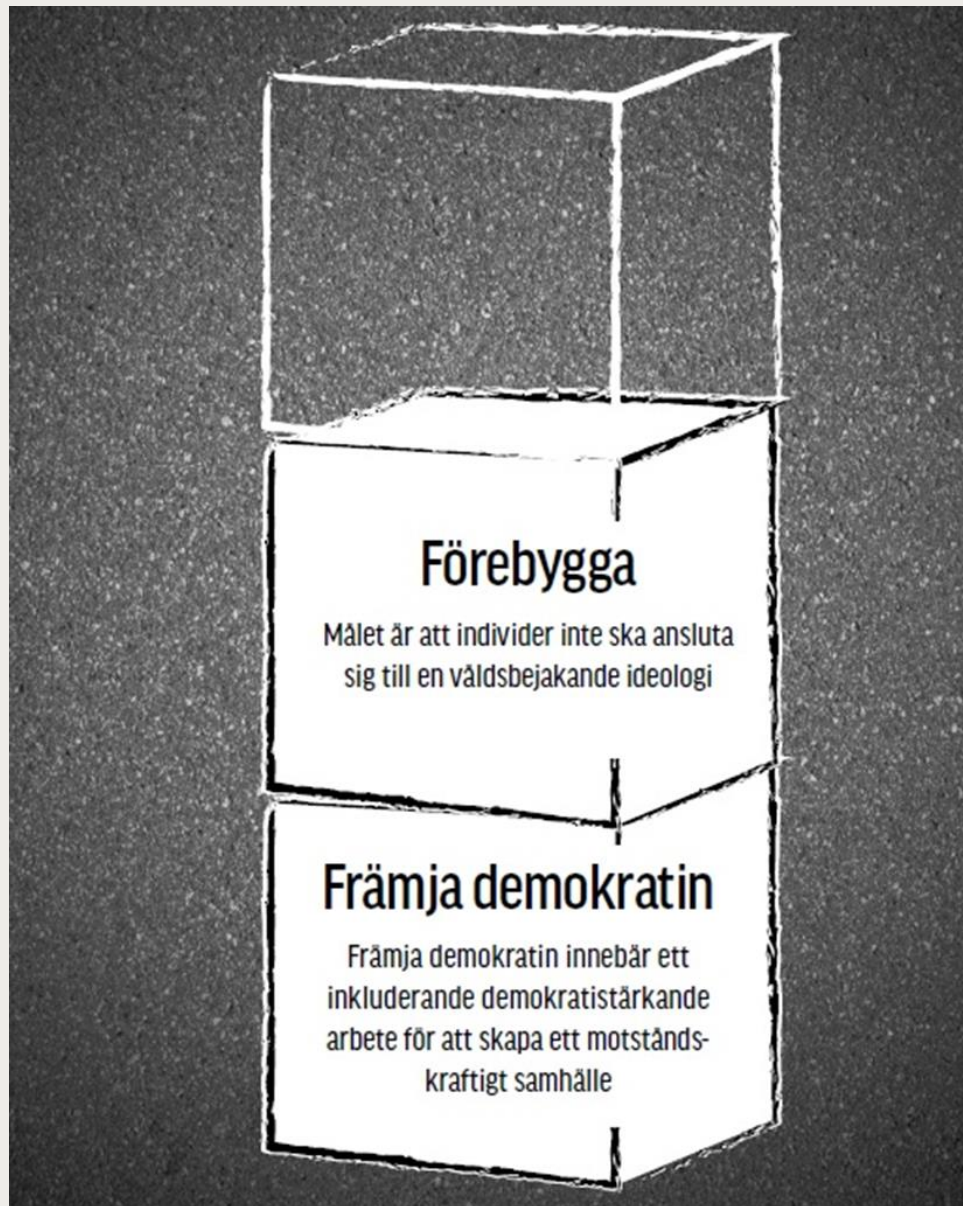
Förebygga

Målet är att individer inte ska ansluta sig till en våldsbejakande ideologi

Främja demokratin

Främja demokratin innebär ett inkluderande demokratistärkande arbete för att skapa ett motståndskraftigt samhälle